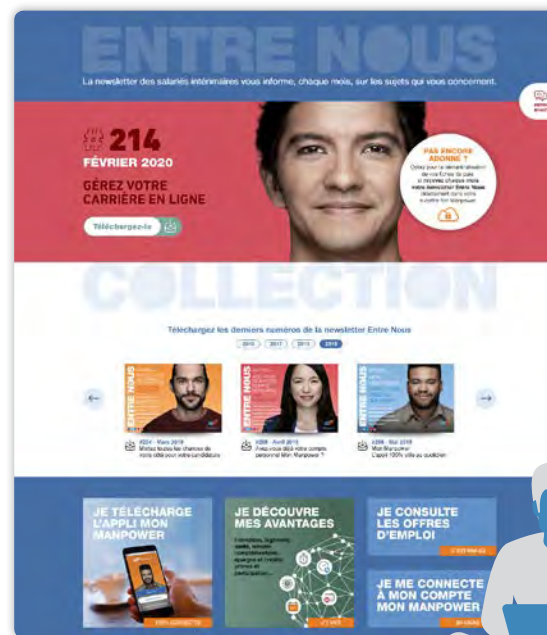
ENTRE NOUS

La newsletter des salariés intérimaires vous informe, chaque mois, sur les sujets qui vous concernent.

N° 214
FÉVRIER 2020

GÉREZ VOTRE CARRIÈRE EN LIGNE

Téléchargez-le

PAS ENCORE ABONNÉ ?
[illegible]

COLLECTION

Téléchargez les derniers numéros de la newsletter Entre Nous

2016 2017 2018 2019

ENTRE NOUS
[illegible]

ENTRE NOUS
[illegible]

ENTRE NOUS
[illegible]

JE TÉLÉCHARGE L'APPLI MON MANPOWER

JE DÉCOUVRE MES AVANTAGES

JE CONSULTE LES OFFRES D'EMPLOI

JE ME CONNECTE À MON COMPTE MON MANPOWER